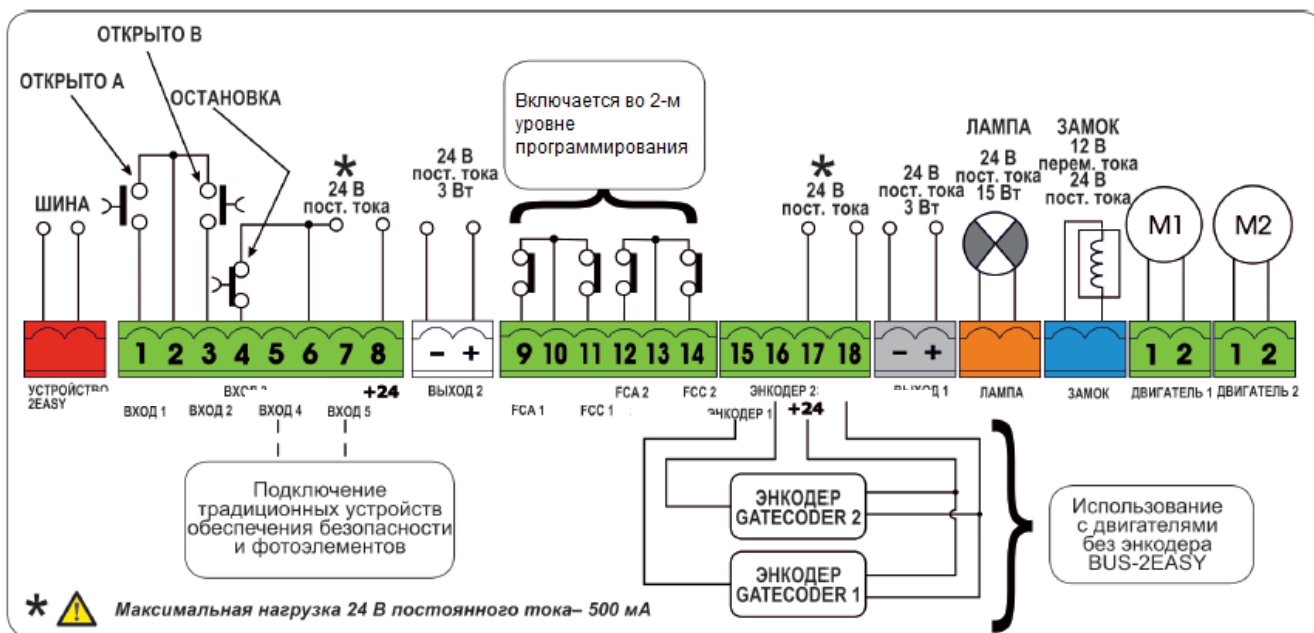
ОТКРЫТО В

ОТКРЫТО А

ОСТАНОВКА

Включается во 2-м уровне программирования

ЛАМПА

ЗАМОК

ШИНА

*
24 В
пост. тока

24 В
пост. тока
3 Вт

*
24 В
пост. тока

24 В
пост. тока
3 Вт

24 В
пост. тока
15 Вт

12 В
перем. тока
24 В
пост. тока

M1

M2

1 2 3 4 5 6 7 8

– +

9 10 11 12 13 14

15 16 17 18

– +

1 2

1 2

УСТРОЙСТВО 2EASY

ВХОД 3

+24

ВЫХОД 2

FCA 2

FCC 2

ЭНКОДЕР 2

ВЫХОД 1

ЛАМПА

ЗАМОК

ДВИГАТЕЛЬ 1

ДВИГАТЕЛЬ 2

ВХОД 1

ВХОД 2

ВХОД 4

ВХОД 5

FCA 1

FCC 1

ЭНКОДЕР 1

+24

Подключение традиционных устройств обеспечения безопасности и фотоэлементов

ЭНКОДЕР GATECODER 2

ЭНКОДЕР GATECODER 1

Использование с двигателями без энкодера BUS-2EASY

* Максимальная нагрузка 24 В постоянного тока– 500 мА